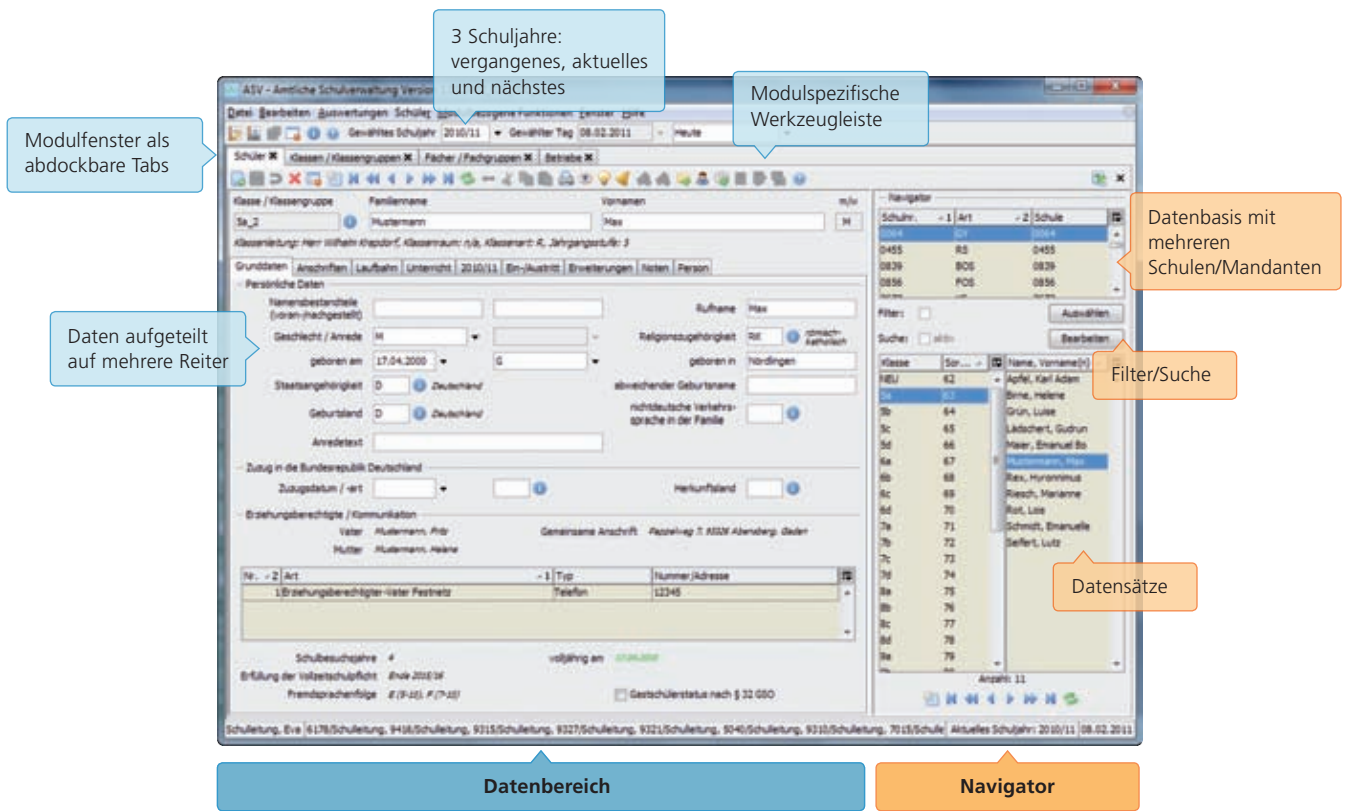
3 Schuljahre: vergangenes, aktuelles und nächstes

Modulspezifische Werkzeugleiste

Modulfenster als abdockbare Tabs

Datenbasis mit mehreren Schulen/Mandanten

Daten aufgeteilt auf mehrere Reiter

Filter/Suche

Datensätze

ASV - Amtliche Schulverwaltung Version

Datei Bearbeiten Auswertungen Schulen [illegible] Funktionen Fenster Hilfe

Gewähltes Schuljahr 2010/11 Gewählter Tag 08.02.2011 Heute

Schüler ✖ Klassen / Klassengruppen ✖ Fächer / Fachgruppen ✖ Betriebe ✖

Klasse / Klassengruppe Familienname Vornamen m/w
5a_2 Mustermann Max M

Klassenleitung: Herr Wilhelm Knapdorf, Klassenraum: n/a, Klassenart: R, Jahrgangsstufe: 5

Grunddaten Anschriften Laufbahn Unterricht 2010/11 Ein-/Austritt Erweiterungen Noten Person

Persönliche Daten
Namensbestandteile (voran-/nachgestellt)
Rufname Max
Geschlecht / Anrede M
Religionszugehörigkeit RK römisch-katholisch
geboren am 17.04.2000 G
geboren in Nördlingen
Staatsangehörigkeit D Deutschland
abweichender Geburtsname
Geburtsland D Deutschland
nichtdeutsche Verkehrssprache in der Familie
Anredetext

Zuzug in die Bundesrepublik Deutschland
Zuzugsdatum / -art
Herkunftsland

Erziehungsberechtigte / Kommunikation
Vater Mustermann, Fritz
Gemeinsame Anschrift Pappelweg 7, 85326 Abensberg, Baden
Mutter Mustermann, Helene

| Nr. | Art | Typ | Nummer/Adresse |
|---|---|---|---|
| 1 | Erziehungsberechtigter-Vater Festnetz | Telefon | 12345 |

Schulbesuchsjahre 4
volljährig am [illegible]
Erfüllung der Vollzeitschulpflicht Ende 2015/16
Fremdsprachenfolge E (5-10), F (7-10)
Gastschülerstatus nach § 32 GSO

Navigator

| Schulnr. | Art | Schule |
|---|---|---|
| 0064 | GY | 0064 |
| 0455 | RS | 0455 |
| 0839 | BOS | 0839 |
| 0856 | FOS | 0856 |

Filter:
Auswählen
Suche: aktiv
Bearbeiten

| Klasse | Sor... |
|---|---|
| NEU | 62 |
| 5a | 63 |
| 5b | 64 |
| 5c | 65 |
| 5d | 66 |
| 6a | 67 |
| 6b | 68 |
| 6c | 69 |
| 6d | 70 |
| 7a | 71 |
| 7b | 72 |
| 7c | 73 |
| 7d | 74 |
| 8a | 75 |
| 8b | 76 |
| 8c | 77 |
| 8d | 78 |
| 9a | 79 |

Name, Vorname(n)
Apfel, Karl Adam
Birne, Helene
Grün, Luise
Lädschert, Gudrun
Maier, Emanuel Bo
Mustermann, Max
Rex, Hyronimus
Riesch, Marianne
Rot, Lois
Schmidt, Emanuelle
Seifert, Lutz

Anzahl: 11

Schulleitung, Eva 6178/Schulleitung, 9416/Schulleitung, 9315/Schulleitung, 9327/Schulleitung, 9321/Schulleitung, 5040/Schulleitung, 9310/Schulleitung, 7015/Schule Aktuelles Schuljahr: 2010/11 08.02.2011

Datenbereich

Navigator